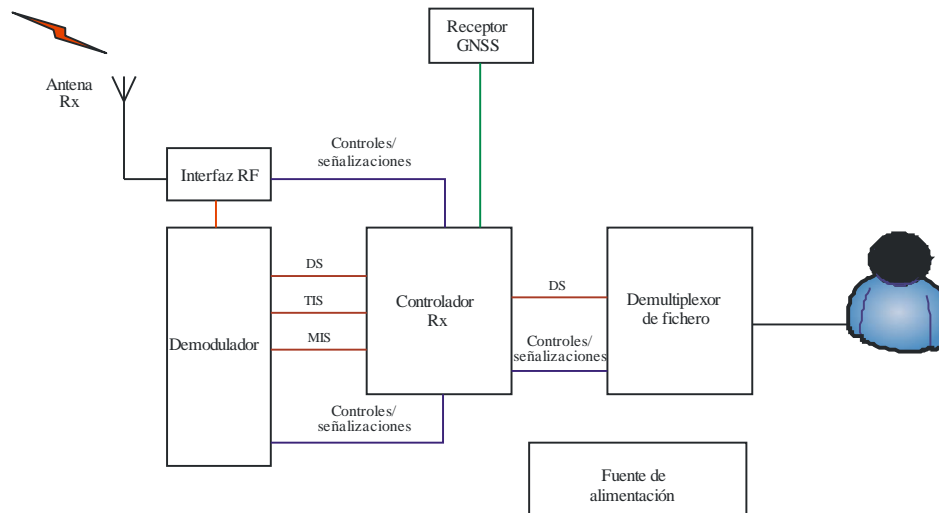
Receptor GNSS

Antena Rx

Controles/ señalizaciones

Interfaz RF

DS

TIS

MIS

Demodulador

Controlador Rx

DS

Demultiplexor de fichero

Controles/ señalizaciones

Controles/ señalizaciones

Fuente de alimentación